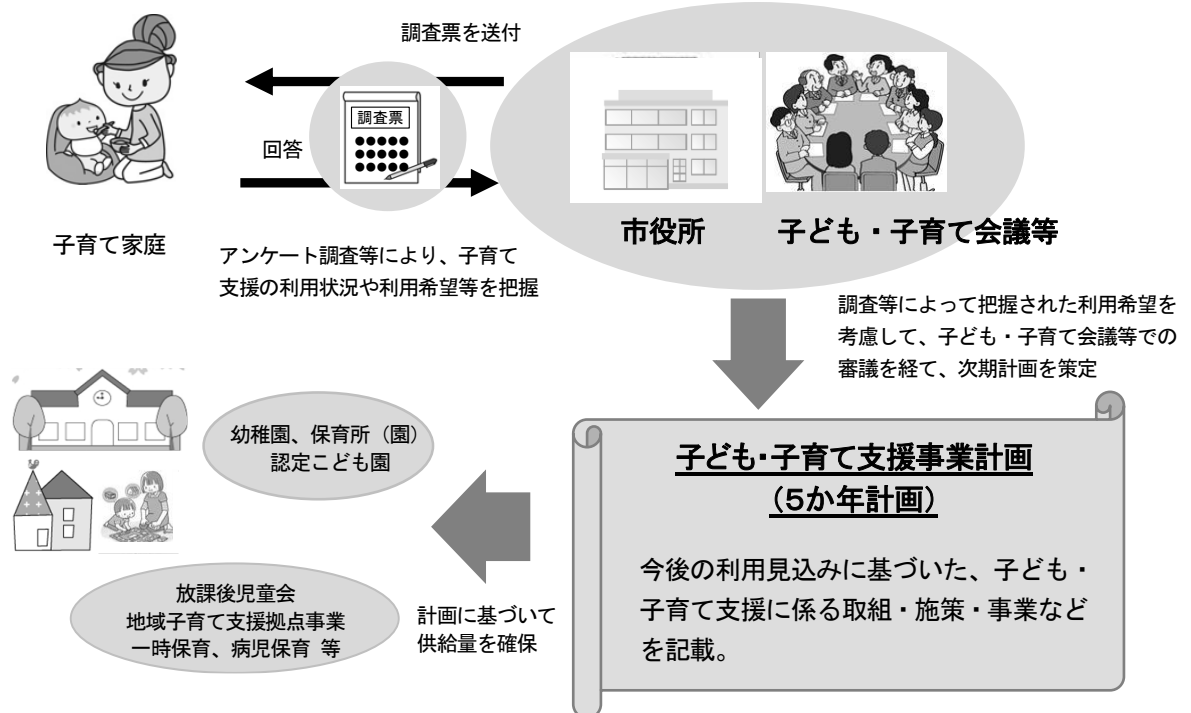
調査票を送付

調査票

回答

子育て家庭

アンケート調査等により、子育て支援の利用状況や利用希望等を把握

市役所

子ども・子育て会議等

調査等によって把握された利用希望を考慮して、子ども・子育て会議等での審議を経て、次期計画を策定

幼稚園、保育所（園）
認定こども園

子ども･子育て支援事業計画
（5か年計画）

今後の利用見込みに基づいた、子ども・子育て支援に係る取組・施策・事業などを記載。

放課後児童会
地域子育て支援拠点事業
一時保育、病児保育 等

計画に基づいて供給量を確保